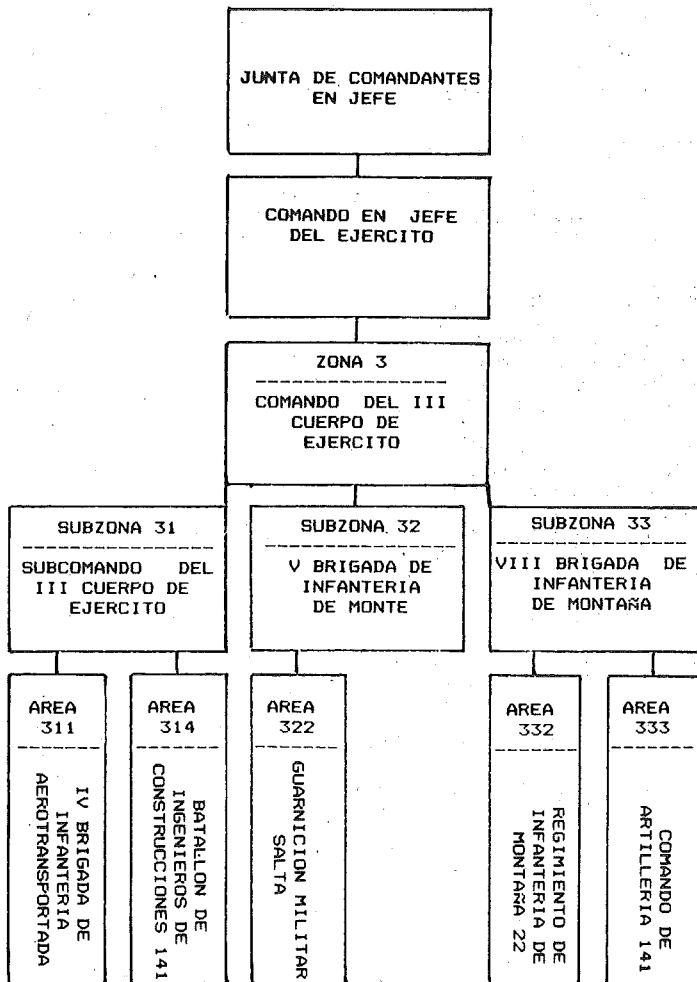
JUNTA DE COMANDANTES EN JEFE

COMANDO EN JEFE DEL EJERCITO

ZONA 3

COMANDO DEL III CUERPO DE EJERCITO

SUBZONA 31

SUBCOMANDO DEL III CUERPO DE EJERCITO

SUBZONA 32

V BRIGADA DE INFANTERIA DE MONTE

SUBZONA 33

VIII BRIGADA DE INFANTERIA DE MONTAÑA

AREA 311

IV BRIGADA DE INFANTERIA AEROTRANSPORTADA

AREA 314

BATALLON DE INGENIEROS DE CONSTRUCCIONES 141

AREA 322

GUARNICION MILITAR SALTA

AREA 332

REGIMIENTO DE INFANTERIA DE MONTAÑA 22

AREA 333

COMANDO DE ARTILLERIA 141